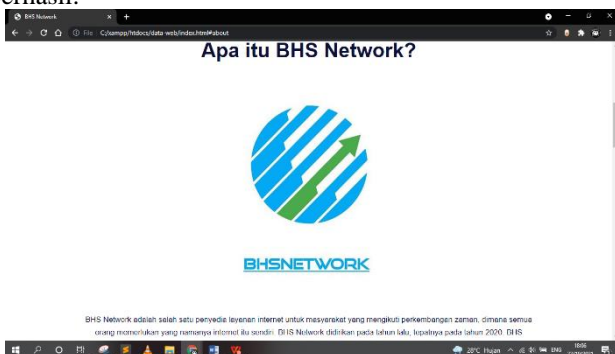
erhasil.

BHS Network

File C:/xampp/htdocs/data-web/index.html#about

Apa itu BHS Network?

BHSNETWORK

BHS Network adalah salah satu penyedia layanan internet untuk masyarakat yang mengikuti perkembangan zaman, dimana semua orang memerlukan yang namanya internet itu sendiri. BHS Network didirikan pada tahun lalu, tepatnya pada tahun 2020. BHS

28°C Hujan ENG 18:56